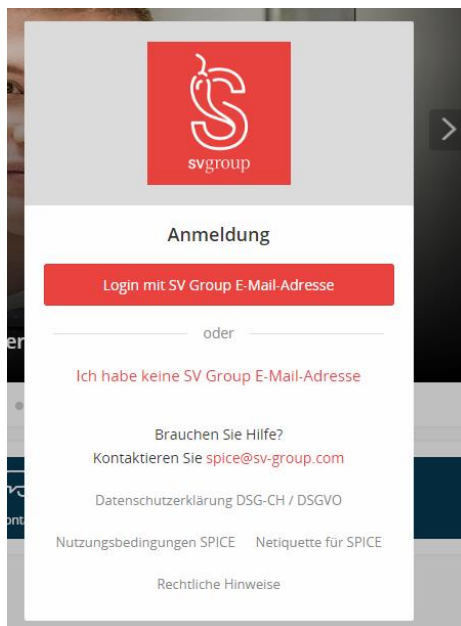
svgroup

Anmeldung

Login mit SV Group E-Mail-Adresse

oder

Ich habe keine SV Group E-Mail-Adresse

Brauchen Sie Hilfe?
Kontaktieren Sie spice@sv-group.com

Datenschutzerklärung DSG-CH / DSGVO

Nutzungsbedingungen SPICE Netiquette für SPICE

Rechtliche Hinweise